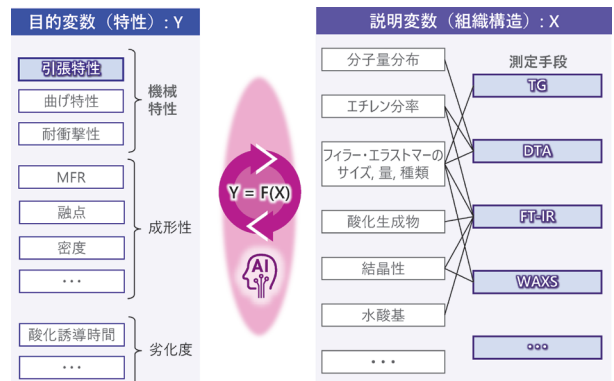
目的変数（特性）：Y

引張特性
曲げ特性
耐衝撃性
機械特性

MFR
融点
密度
・・・
成形性

酸化誘導時間
・・・
劣化度

Y = F(X)

AI

説明変数（組織構造）：X

分子量分布
エチレン分率
フィラー・エラストマーのサイズ, 量, 種類
酸化生成物
結晶性
水酸基
・・・

測定手段
TG
DTA
FT-IR
WAXS
・・・